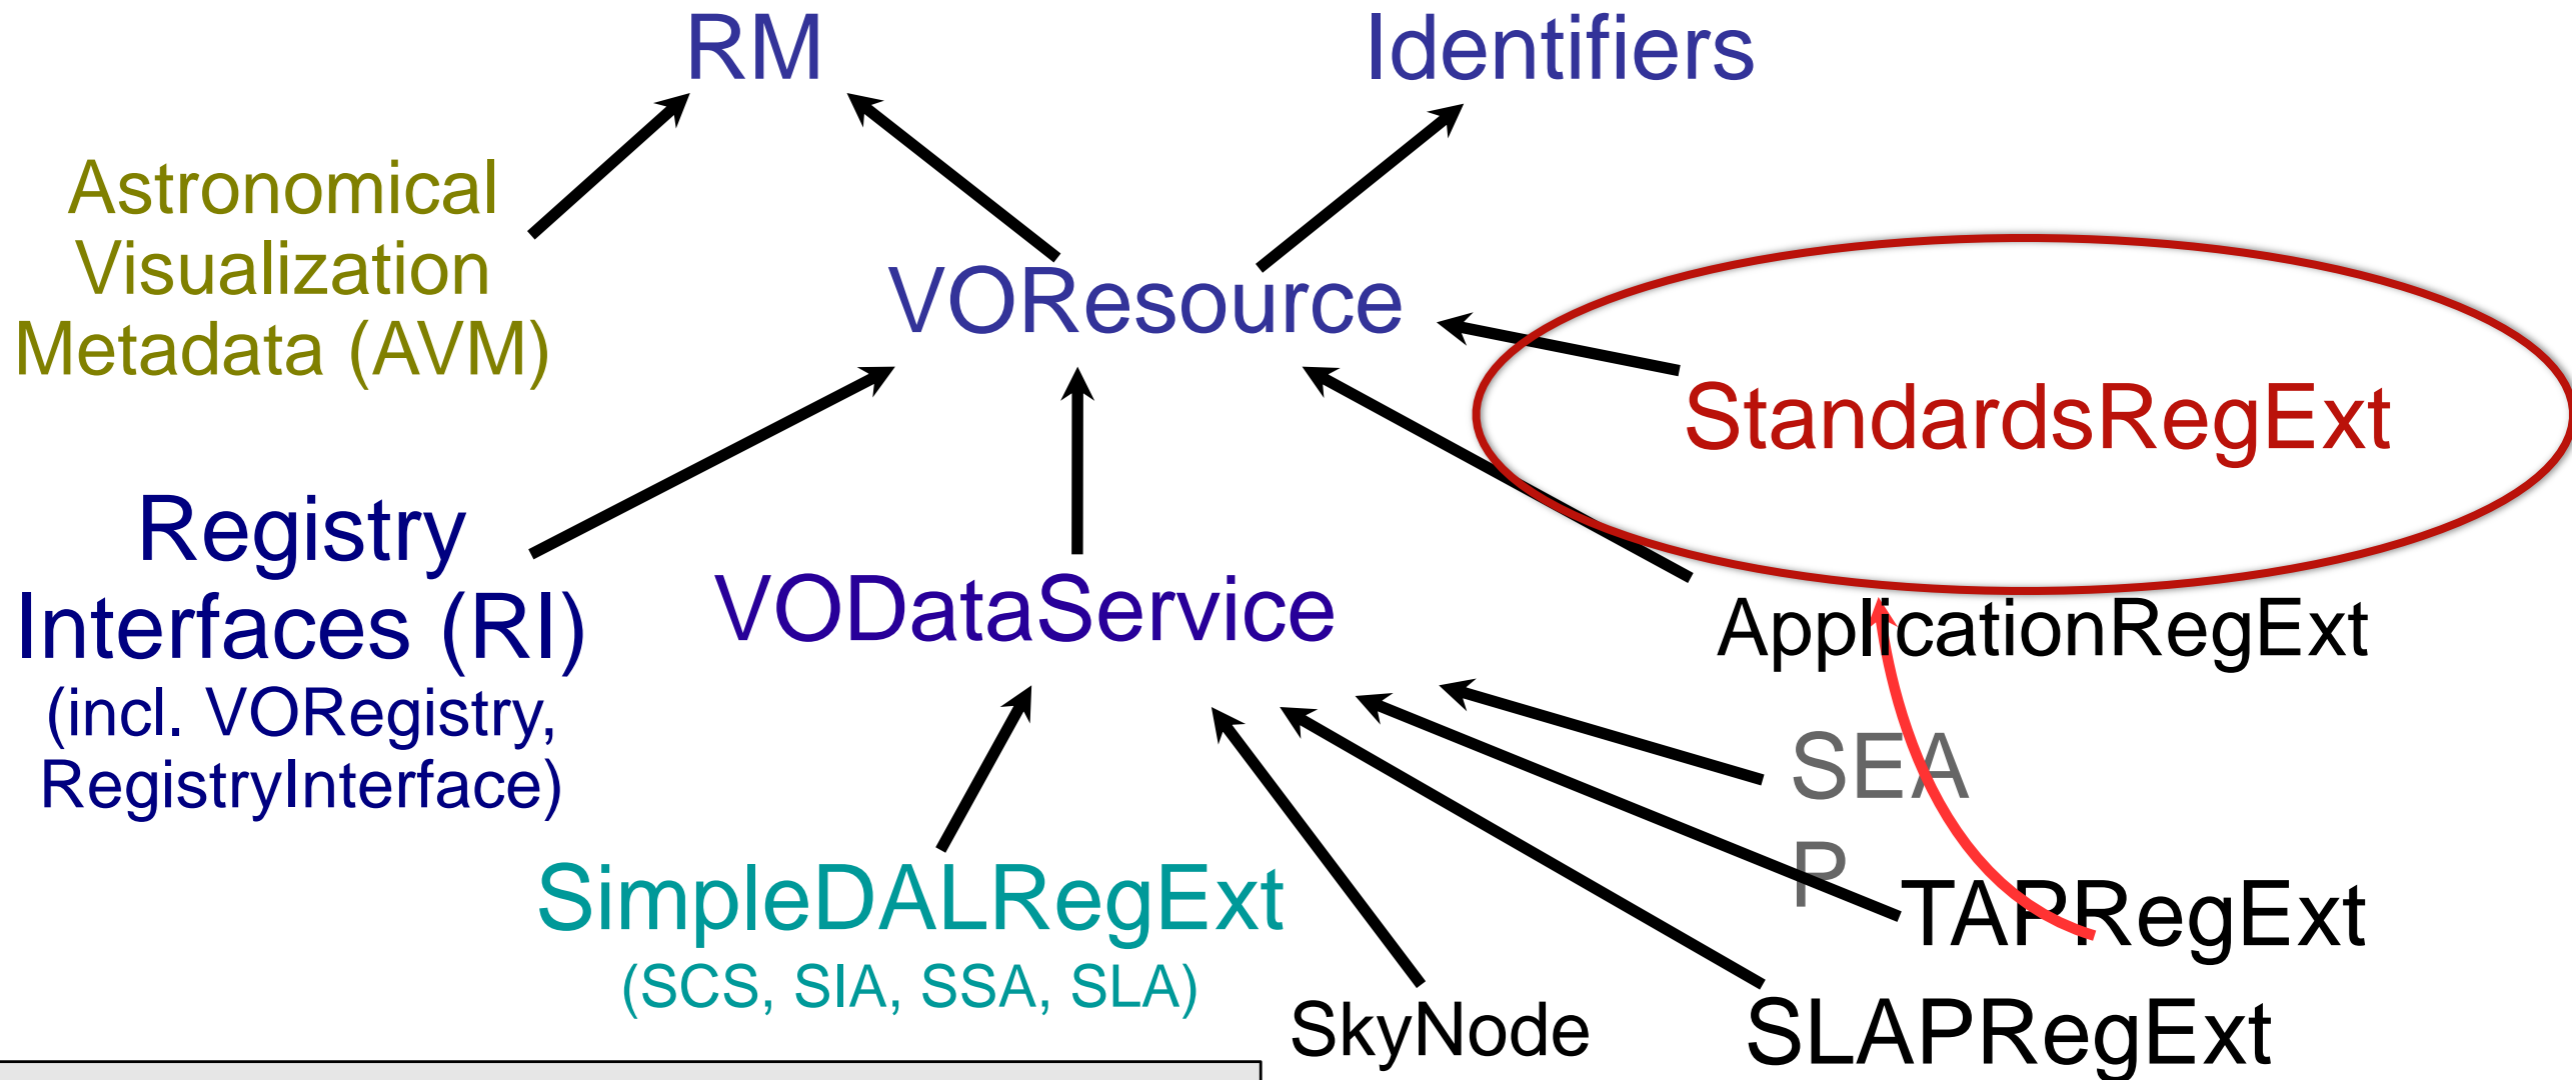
RM

Identifiers

Astronomical Visualization Metadata (AVM)

VOResource

StandardsRegExt

Registry Interfaces (RI) (incl. VORegistry, RegistryInterface)

VODataService

ApplicationRegExt

SEAP

SimpleDALRegExt (SCS, SIA, SSA, SLA)

SkyNode

TAPRegExt

SLAPRegExt